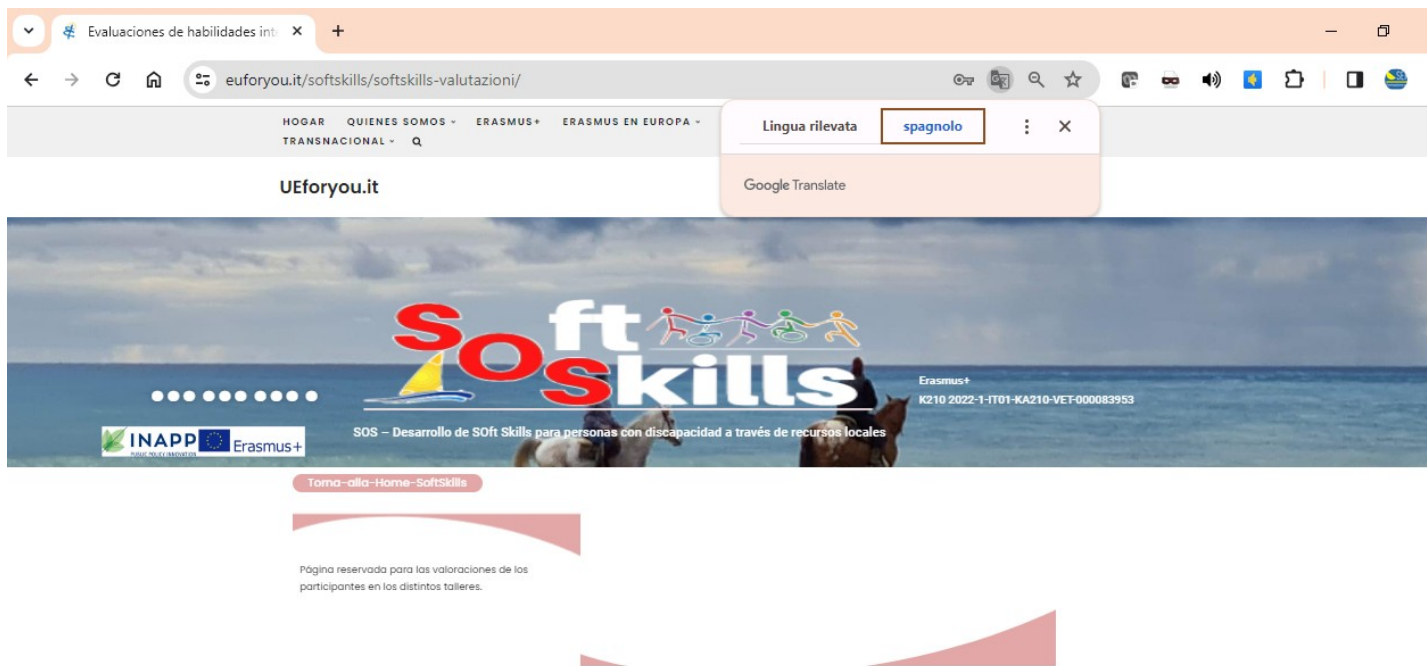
Evaluaciones de habilidades int ×
+

euforyou.it/softskills/softskills-valutazioni/

HOGAR QUIENES SOMOS ˅ ERASMUS+ ERASMUS EN EUROPA ˅ TRANSNACIONAL ˅

Lingua rilevata spagnolo

Google Translate

UEforyou.it

SOS Soft Skills

Erasmus+
K210 2022-1-IT01-KA210-VET-000083953

INAPP Erasmus+

SOS – Desarrollo de SOft Skills para personas con discapacidad a través de recursos locales

Torna-alla-Home-SoftSkills

Página reservada para las valoraciones de los participantes en los distintos talleres.